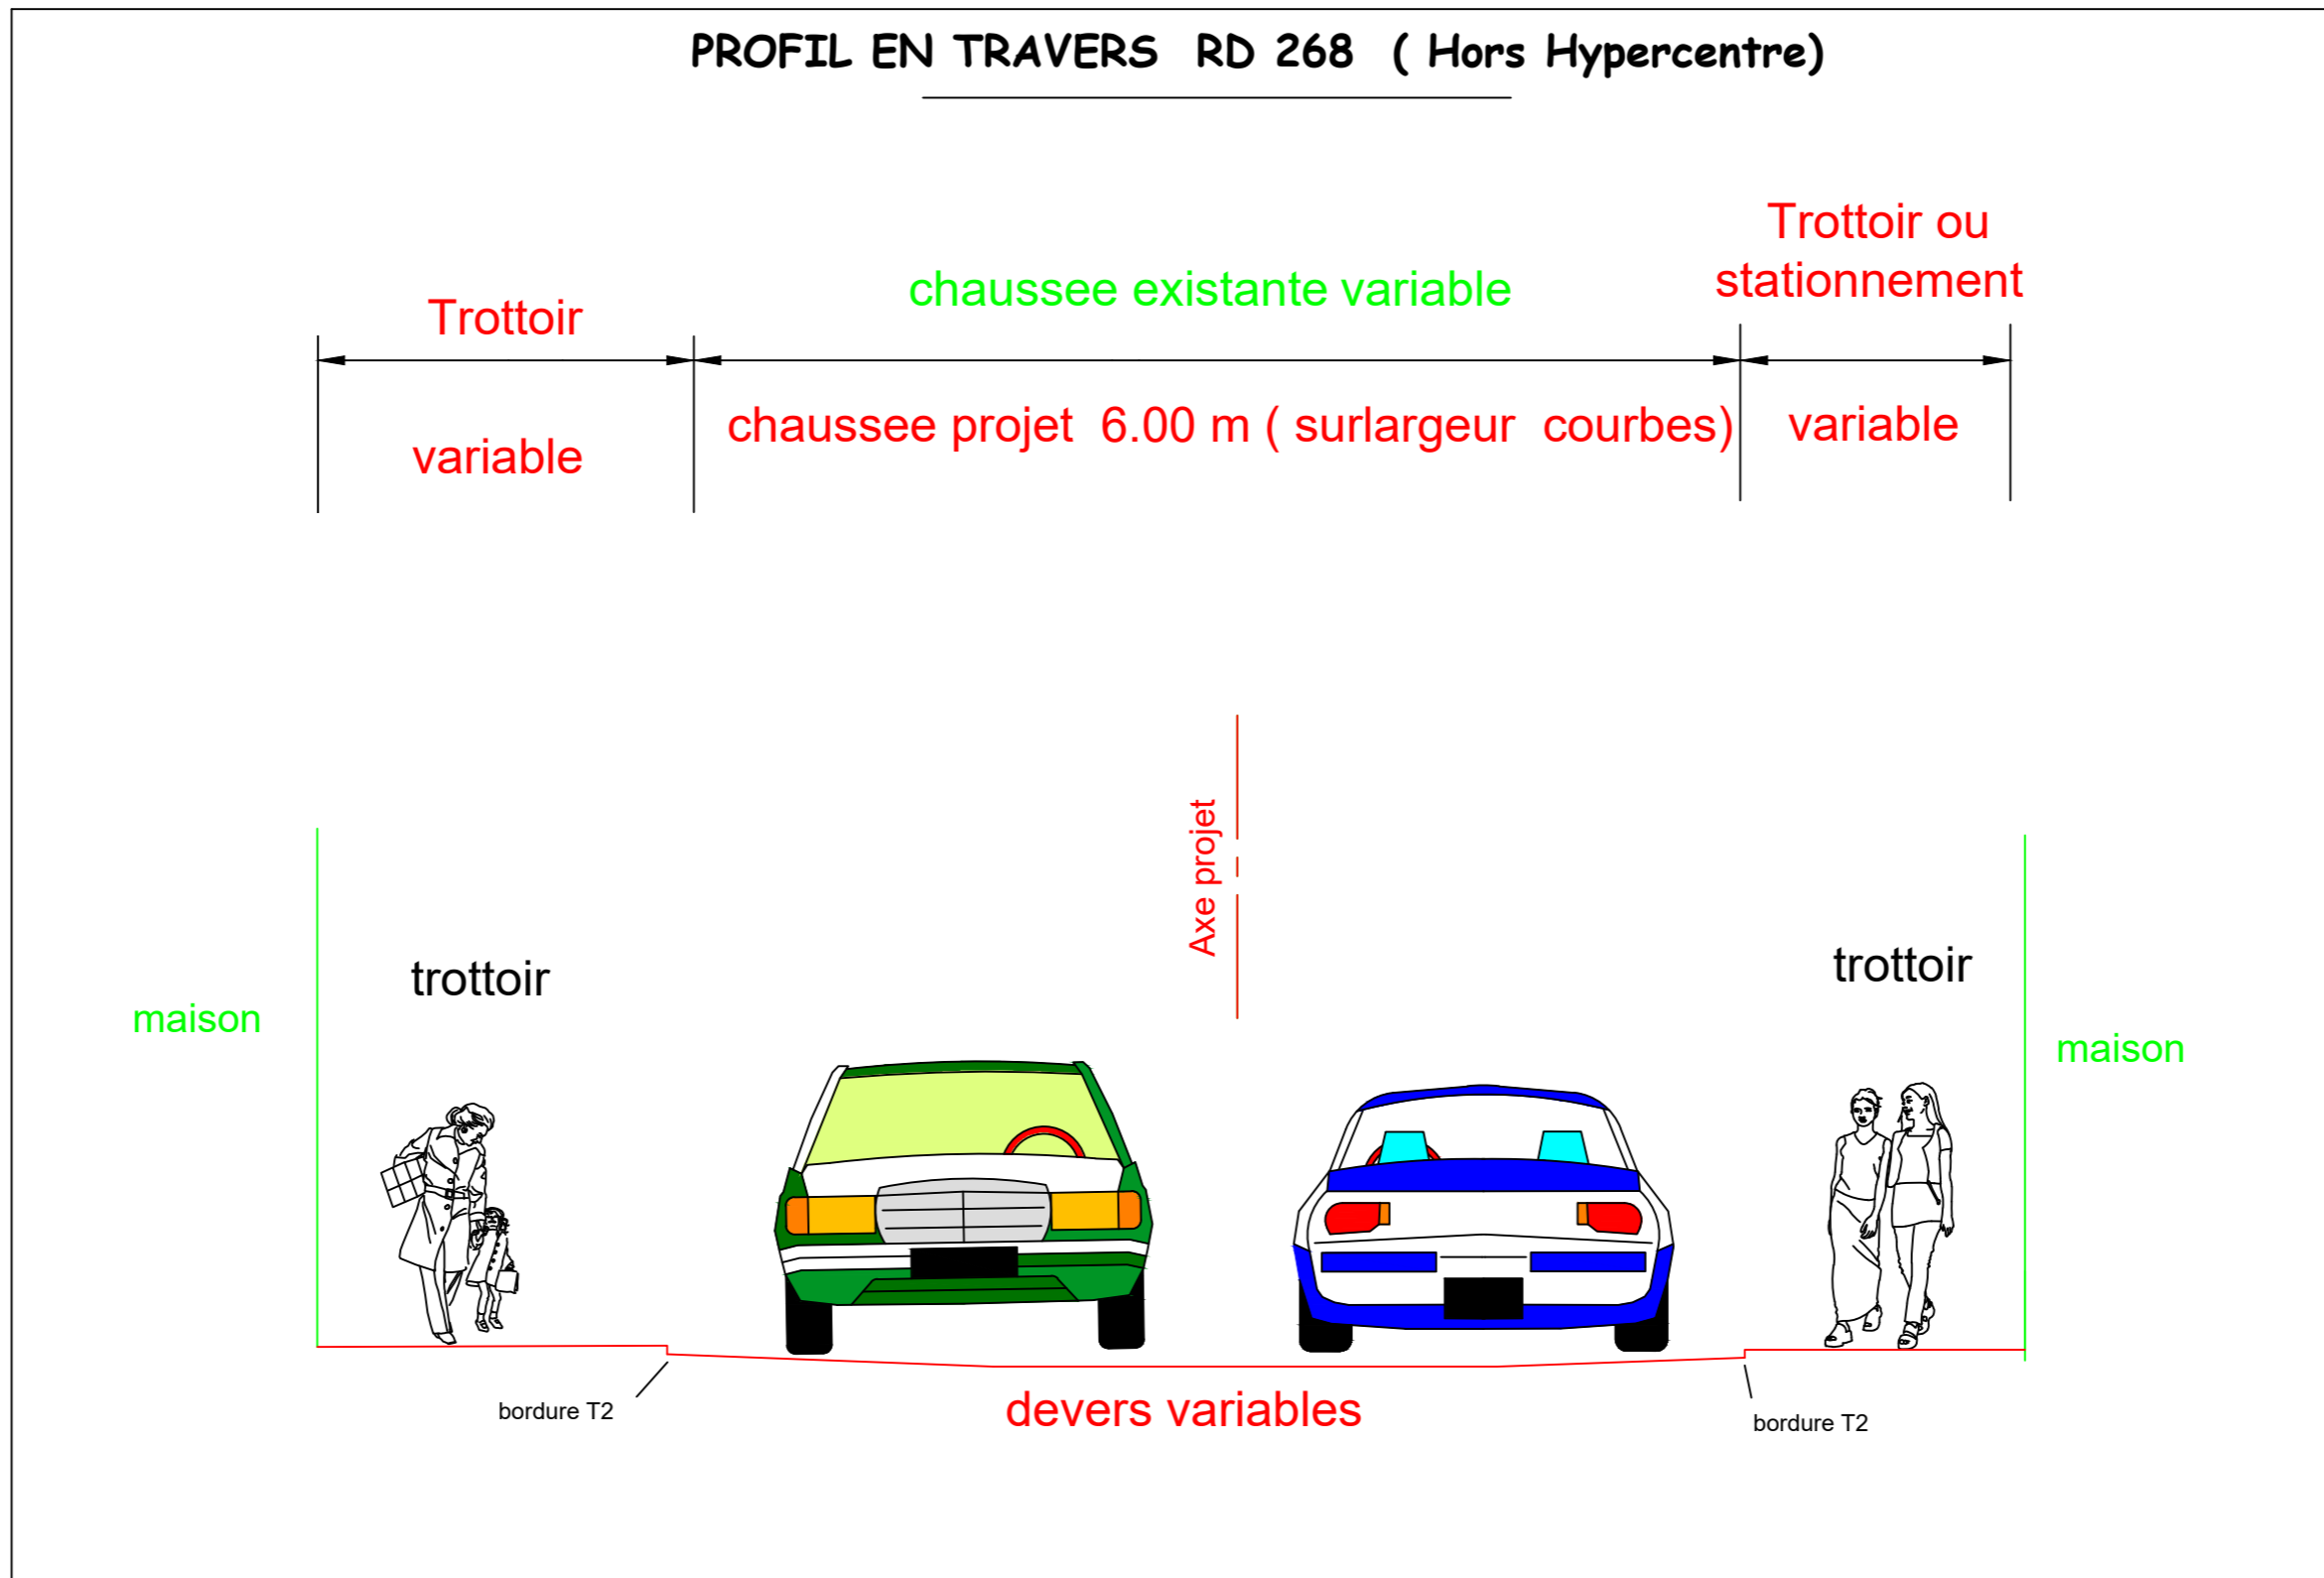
PROFIL EN TRAVERS RD 268 ( Hors Hypercentre)

Trottoir

chaussee existante variable

Trottoir ou stationnement

variable

chaussee projet 6.00 m ( surlargeur courbes)

variable

Axe projet

maison

trottoir

trottoir

maison

bordure T2

devers variables

bordure T2